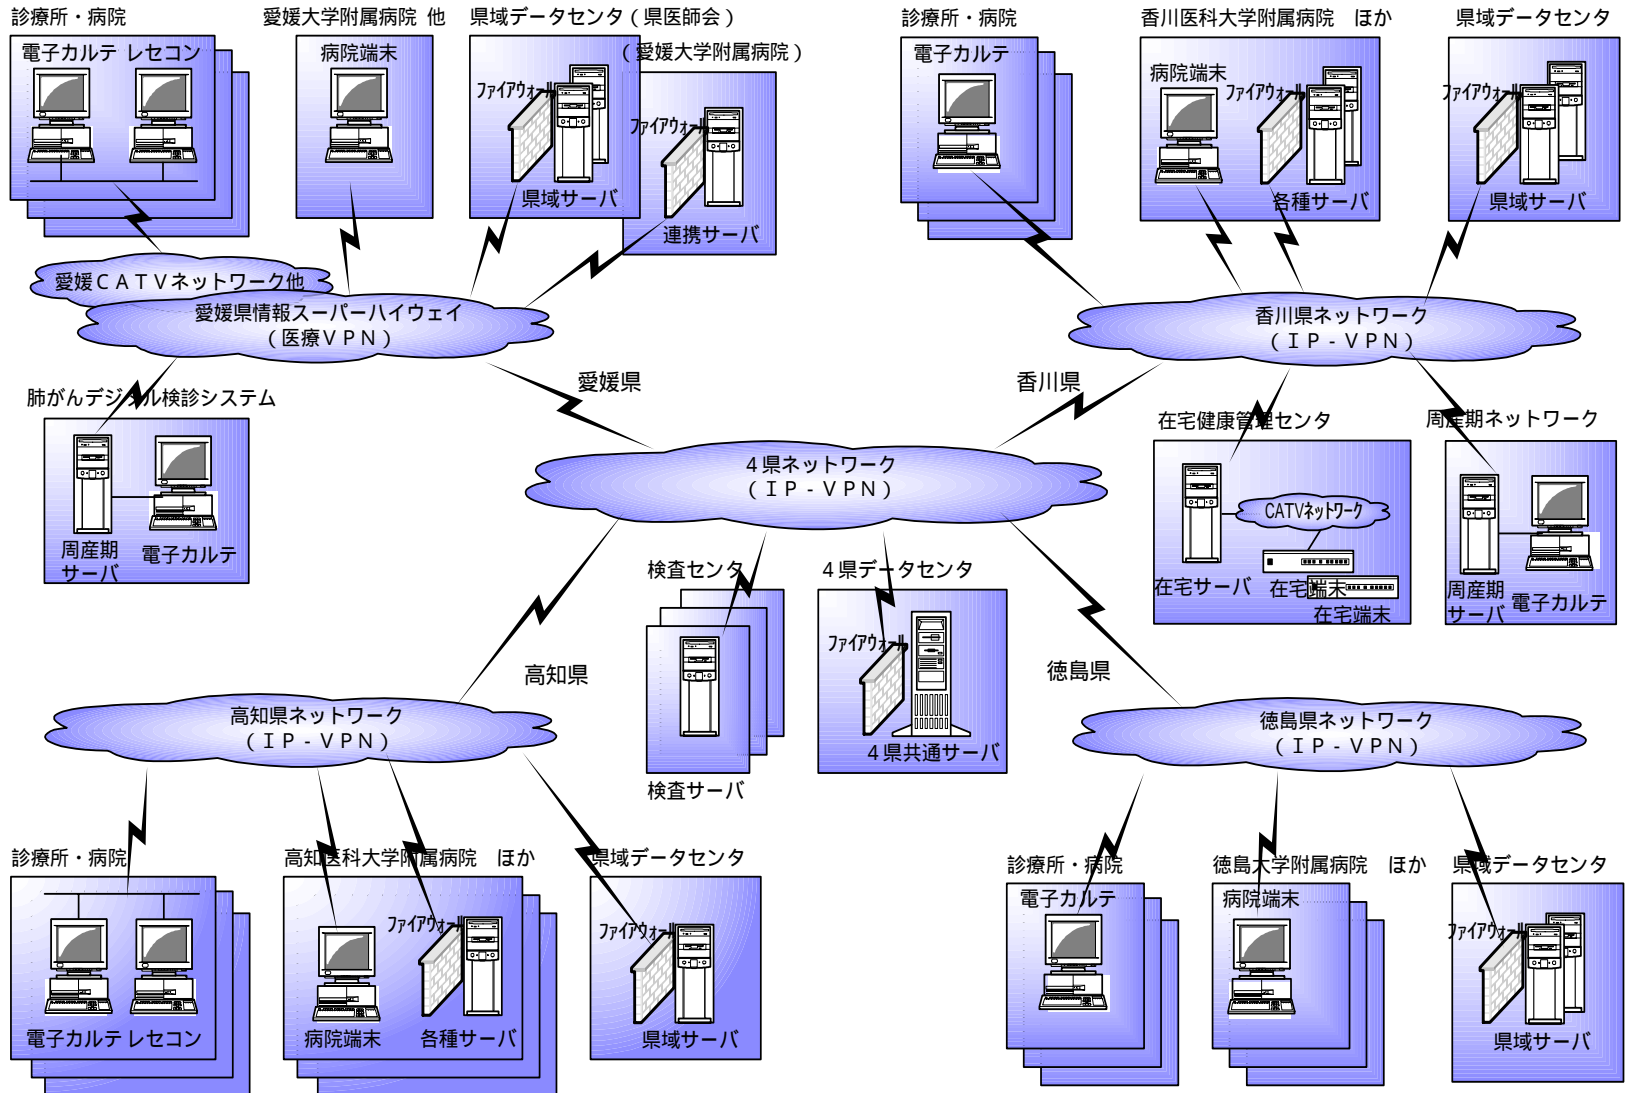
診療所・病院
電子カルテ レセコン
愛媛大学附属病院 他
病院端末
県域データセンタ（県医師会）
ファイアウォール
県域サーバ
（愛媛大学附属病院）
ファイアウォール
連携サーバ
愛媛ＣＡＴＶネットワーク他
愛媛県情報スーパーハイウェイ（医療ＶＰＮ）
肺がんデジタル検診システム
周産期サーバ
電子カルテ
愛媛県

診療所・病院
電子カルテ
香川医科大学附属病院 ほか
病院端末
ファイアウォール
各種サーバ
県域データセンタ
ファイアウォール
県域サーバ
香川県ネットワーク（ＩＰ-ＶＰＮ）
香川県
在宅健康管理センタ
CATVネットワーク
在宅サーバ
在宅端末
在宅端末
周産期ネットワーク
周産期サーバ
電子カルテ

４県ネットワーク（ＩＰ-ＶＰＮ）
検査センタ
検査サーバ
４県データセンタ
ファイアウォール
４県共通サーバ

高知県
高知県ネットワーク（ＩＰ-ＶＰＮ）
診療所・病院
電子カルテ レセコン
高知医科大学附属病院 ほか
ファイアウォール
病院端末
各種サーバ
県域データセンタ
ファイアウォール
県域サーバ

徳島県
徳島県ネットワーク（ＩＰ-ＶＰＮ）
診療所・病院
電子カルテ
徳島大学附属病院 ほか
病院端末
県域データセンタ
ファイアウォール
県域サーバ